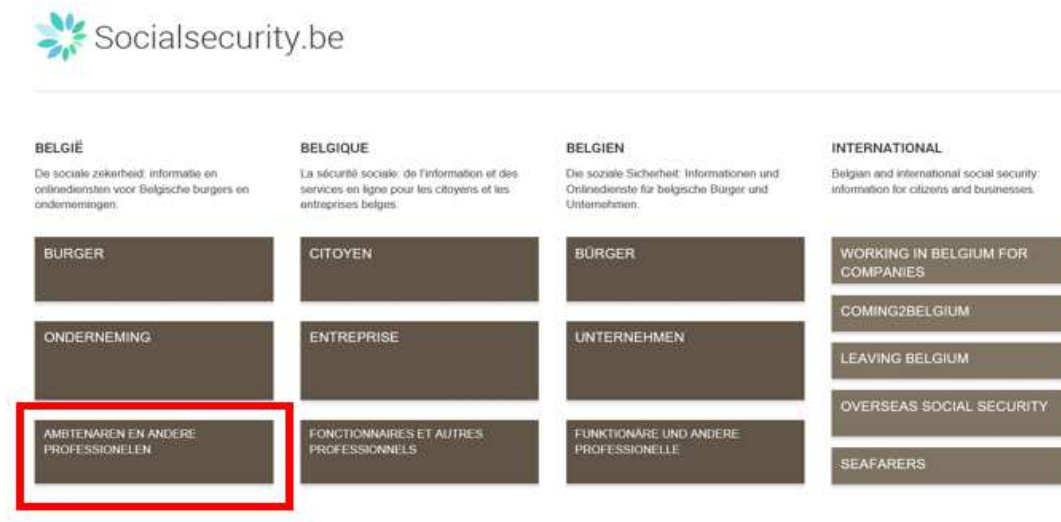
Socialsecurity.be

BELGIË

De sociale zekerheid: informatie en onlinediensten voor Belgische burgers en ondernemingen.

BURGER

ONDERNEMING

AMBTENAREN EN ANDERE PROFESSIONELEN

BELGIQUE

La sécurité sociale: de l'information et des services en ligne pour les citoyens et les entreprises belges.

CITOYEN

ENTREPRISE

FONCTIONNAIRES ET AUTRES PROFESSIONNELS

BELGIEN

Die soziale Sicherheit: Informationen und Onlinedienste für belgische Bürger und Unternehmen.

BÜRGER

UNTERNEHMEN

FUNKTIONÄRE UND ANDERE PROFESSIONELLE

INTERNATIONAL

Belgian and international social security: information for citizens and businesses.

WORKING IN BELGIUM FOR COMPANIES

COMING2BELGIUM

LEAVING BELGIUM

OVERSEAS SOCIAL SECURITY

SEAFARERS